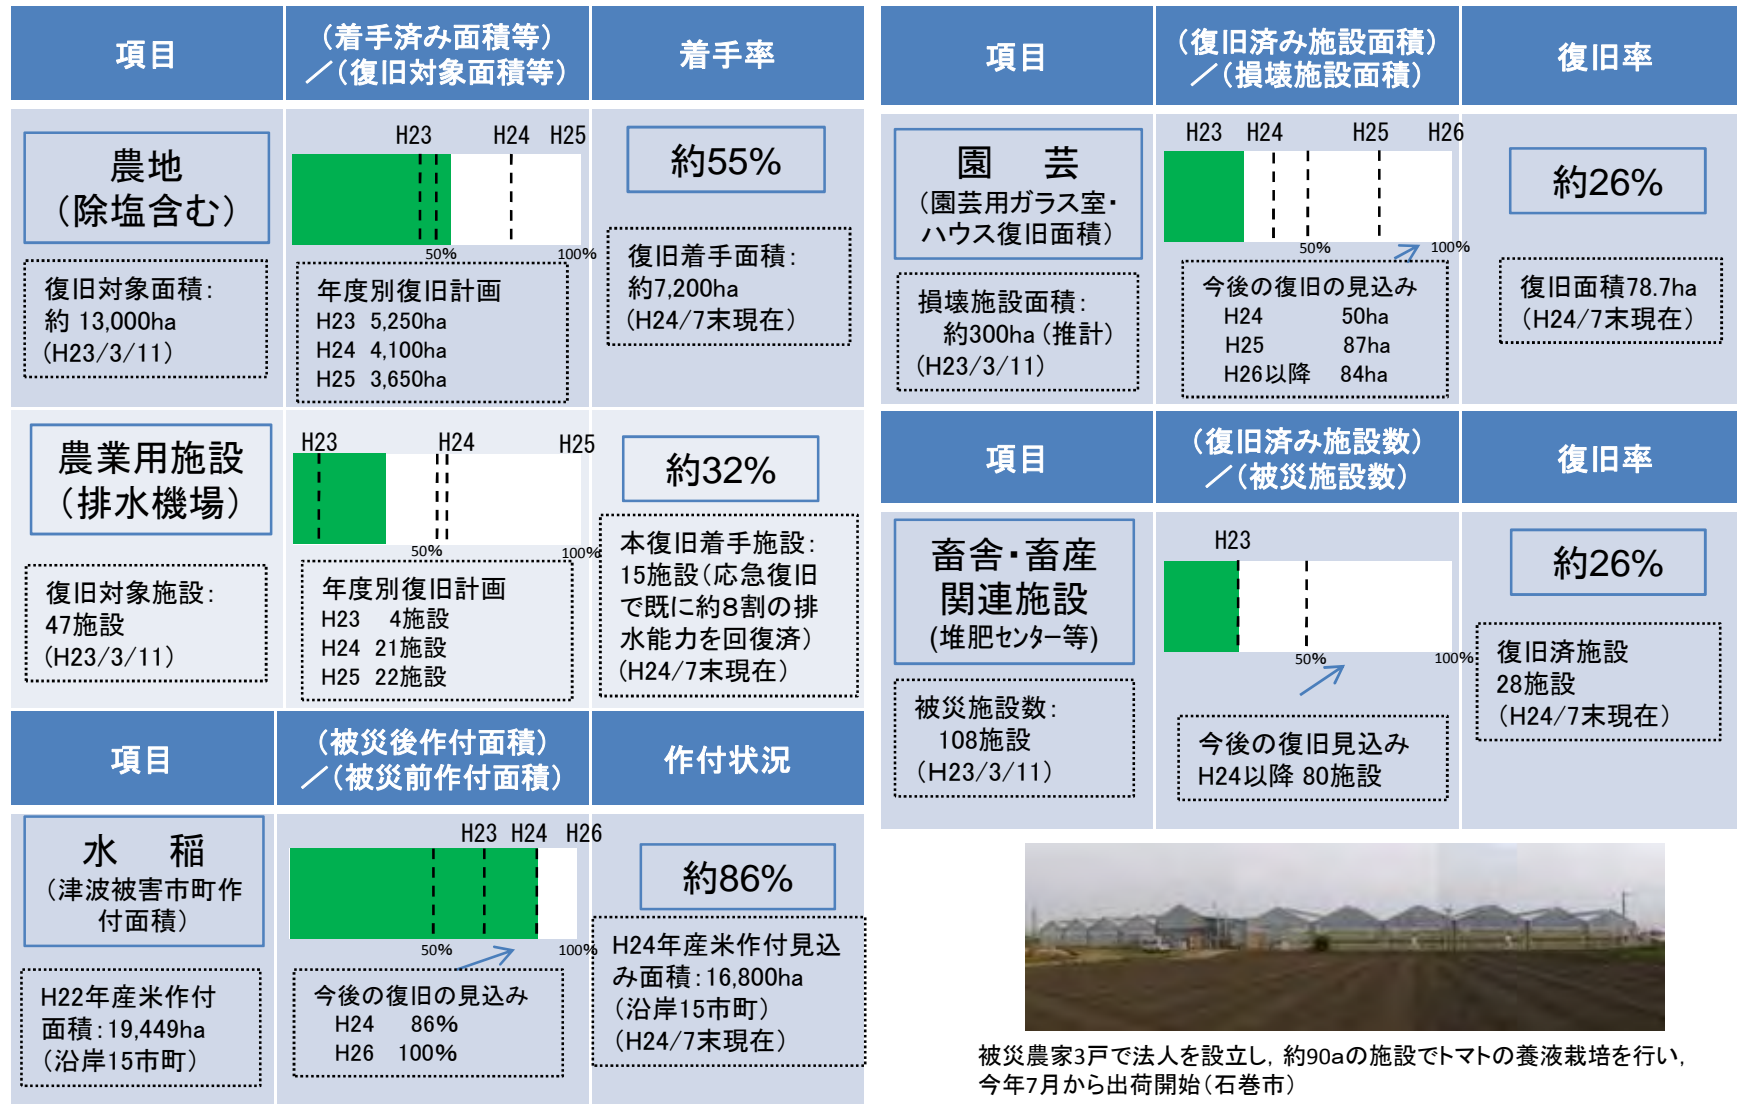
| 項目 | （着手済み面積等）／（復旧対象面積等） | 着手率 |
|---|---|---|
| 農地（除塩含む） 復旧対象面積：約 13,000ha（H23/3/11） | H23 H24 H25 50% 100% 年度別復旧計画 H23 5,250ha H24 4,100ha H25 3,650ha | 約55% 復旧着手面積：約7,200ha（H24/7末現在） |
| 農業用施設（排水機場） 復旧対象施設：47施設（H23/3/11） | H23 H24 H25 50% 100% 年度別復旧計画 H23 4施設 H24 21施設 H25 22施設 | 約32% 本復旧着手施設：15施設（応急復旧で既に約8割の排水能力を回復済）（H24/7末現在） |

| 項目 | （被災後作付面積）／（被災前作付面積） | 作付状況 |
|---|---|---|
| 水　稲（津波被害市町作付面積） H22年産米作付面積：19,449ha（沿岸15市町） | H23 H24 H26 50% 100% 今後の復旧の見込み H24 86% H26 100% | 約86% H24年産米作付見込み面積：16,800ha（沿岸15市町）（H24/7末現在） |

| 項目 | （復旧済み施設面積）／（損壊施設面積） | 復旧率 |
|---|---|---|
| 園　芸（園芸用ガラス室・ハウス復旧面積） 損壊施設面積：約300ha（推計）（H23/3/11） | H23 H24 H25 H26 50% 100% 今後の復旧の見込み H24 50ha H25 87ha H26以降 84ha | 約26% 復旧面積78.7ha（H24/7末現在） |

| 項目 | （復旧済み施設数）／（被災施設数） | 復旧率 |
|---|---|---|
| 畜舎・畜産関連施設（堆肥センター等） 被災施設数：108施設（H23/3/11） | H23 50% 100% 今後の復旧見込み H24以降 80施設 | 約26% 復旧済施設 28施設（H24/7末現在） |

被災農家3戸で法人を設立し，約90aの施設でトマトの養液栽培を行い，今年7月から出荷開始（石巻市）